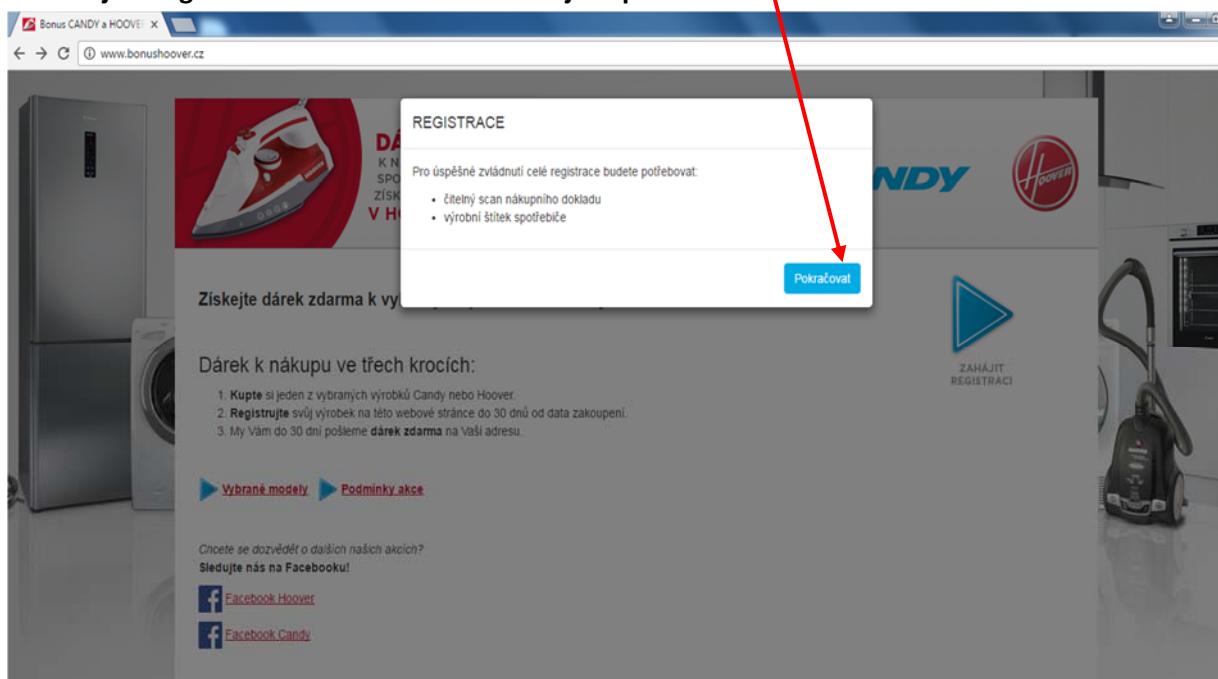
Bonus CANDY a HOOVE ×

www.bonushoover.cz

DÁ
K N
SPO
ZÍSK
V HO

REGISTRACE

Pro úspěšné zvládnutí celé registrace budete potřebovat:

- čitelný scan nákupního dokladu
- výrobní štítek spotřebiče

Pokračovat

NDY

HOOVER

Získejte dárek zdarma k vy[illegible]

Dárek k nákupu ve třech krocích:

1. **Kupte** si jeden z vybraných výrobků Candy nebo Hoover.
2. **Registrujte** svůj výrobek na této webové stránce do 30 dnů od data zakoupení.
3. My Vám do 30 dní pošleme **dárek zdarma** na Vaši adresu.

ZAHÁJIT REGISTRACI

Vybrané modely   Podmínky akce

Chcete se dozvědět o dalších našich akcích?
**Sledujte nás na Facebooku!**

Facebook Hoover

Facebook Candy